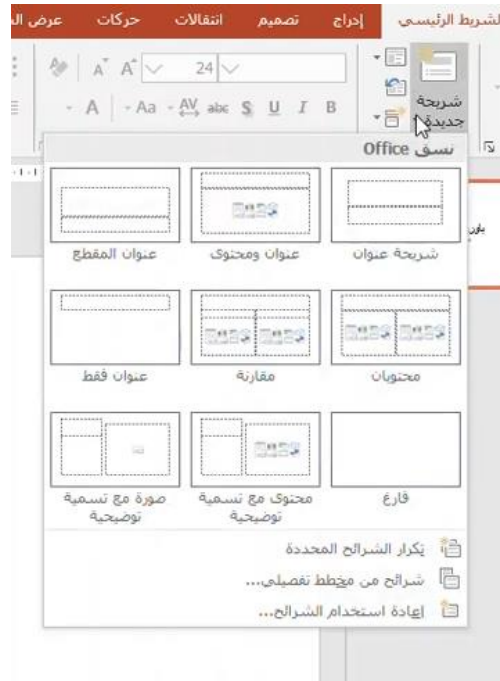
الشريط الرئيسي إدراج تصميم انتقالات حركات عرض ال

24

B I U S abc AV Aa A

شريحة جديدة

نسق Office

شريحة عنوان
عنوان ومحتوى
عنوان المقطع

محتويان
مقارنة
عنوان فقط

فارغ
محتوى مع تسمية توضيحية
صورة مع تسمية توضيحية

تكرار الشرائح المحددة
شرائح من مخطط تفصيلي...
إعادة استخدام الشرائح...